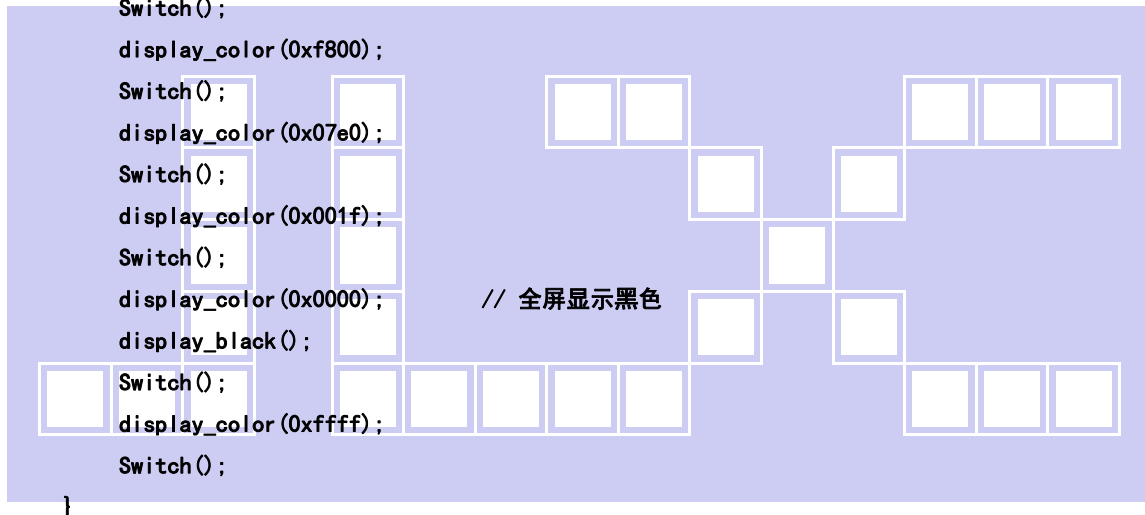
Switch();
display_color(0xf800);
Switch();
display_color(0x07e0);
Switch();
display_color(0x001f);
Switch();
display_color(0x0000);        // 全屏显示黑色
display_black();
Switch();
display_color(0xffff);
Switch();
}